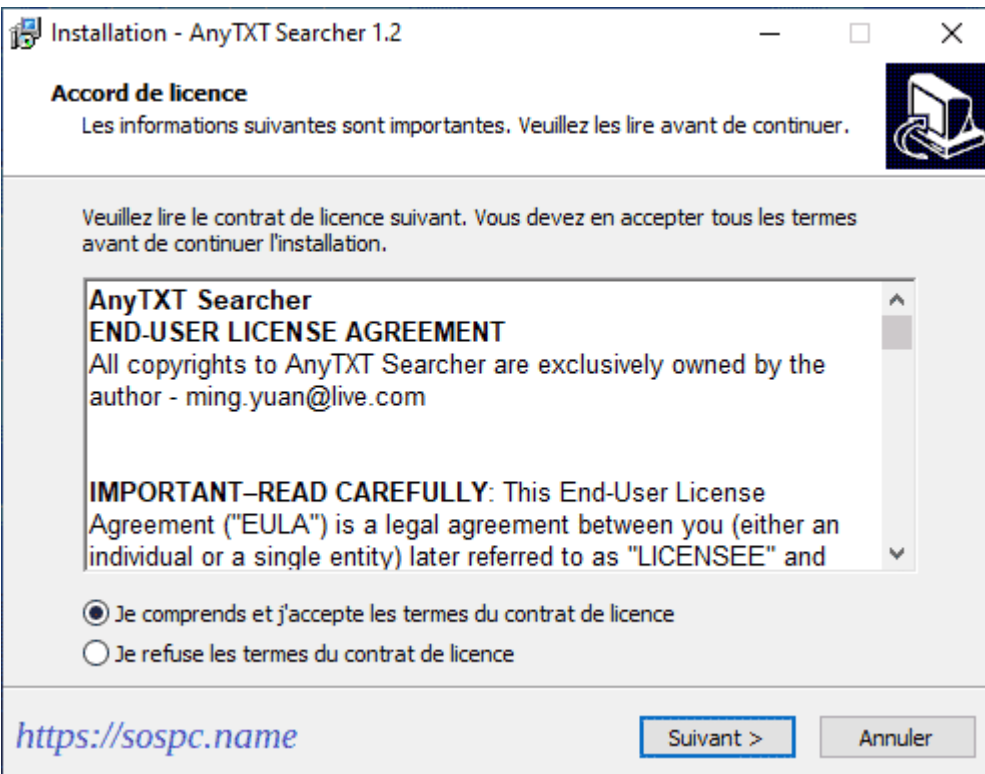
Installation - AnyTXT Searcher 1.2

Accord de licence
Les informations suivantes sont importantes. Veuillez les lire avant de continuer.

Veuillez lire le contrat de licence suivant. Vous devez en accepter tous les termes avant de continuer l'installation.

AnyTXT Searcher
END-USER LICENSE AGREEMENT
All copyrights to AnyTXT Searcher are exclusively owned by the author - ming.yuan@live.com

IMPORTANT–READ CAREFULLY: This End-User License Agreement ("EULA") is a legal agreement between you (either an individual or a single entity) later referred to as "LICENSEE" and

Je comprends et j'accepte les termes du contrat de licence
Je refuse les termes du contrat de licence

https://sospc.name

Suivant >
Annuler